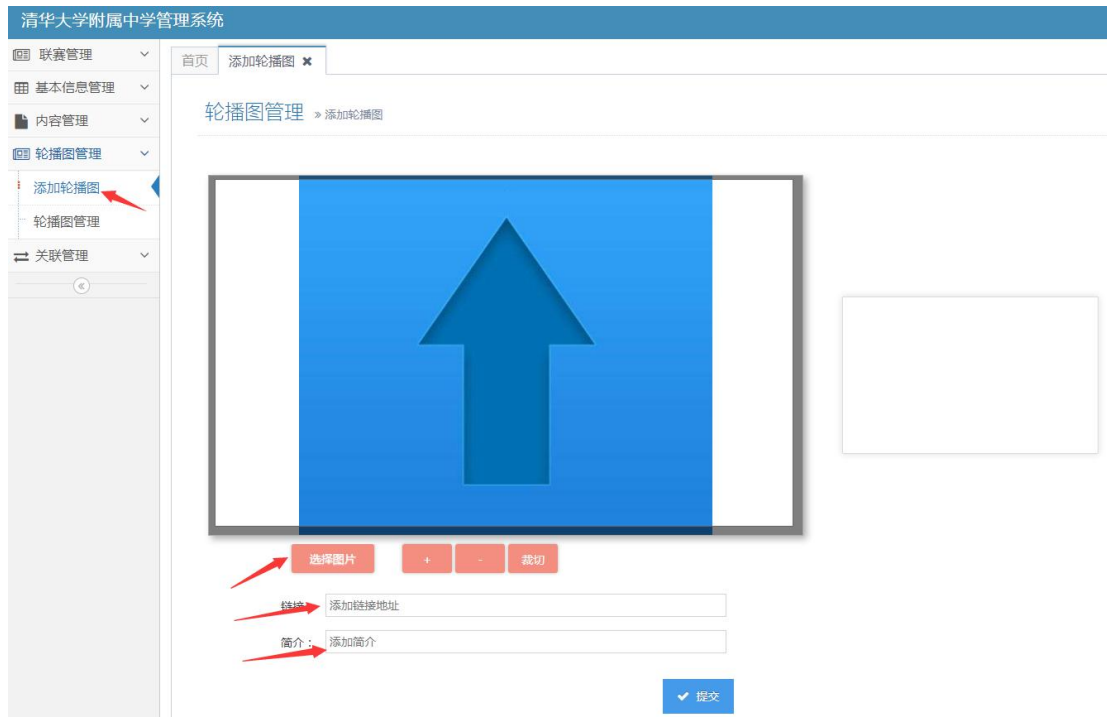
清华大学附属中学管理系统

联赛管理
基本信息管理
内容管理
轮播图管理
添加轮播图
轮播图管理
关联管理

首页
添加轮播图 ✖

轮播图管理 » 添加轮播图

选择图片
+
-
裁切

链接： 添加链接地址
简介： 添加简介

提交